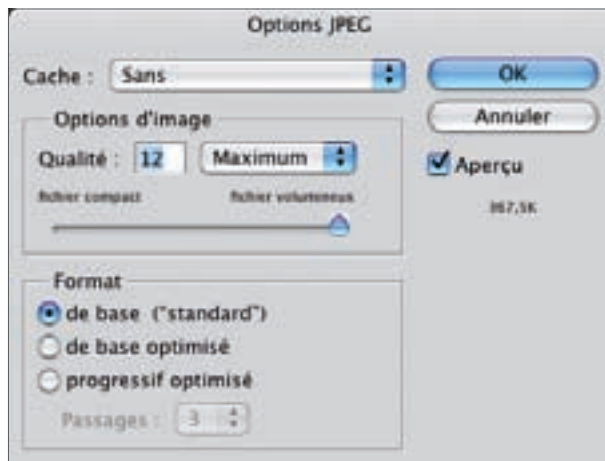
Options JPEG

Cache : Sans

OK

Annuler

Options d'image

Qualité : 12 Maximum

fichier compact fichier volumineux

Aperçu

867,5K

Format

de base ("standard")

de base optimisé

progressif optimisé

Passages : 3